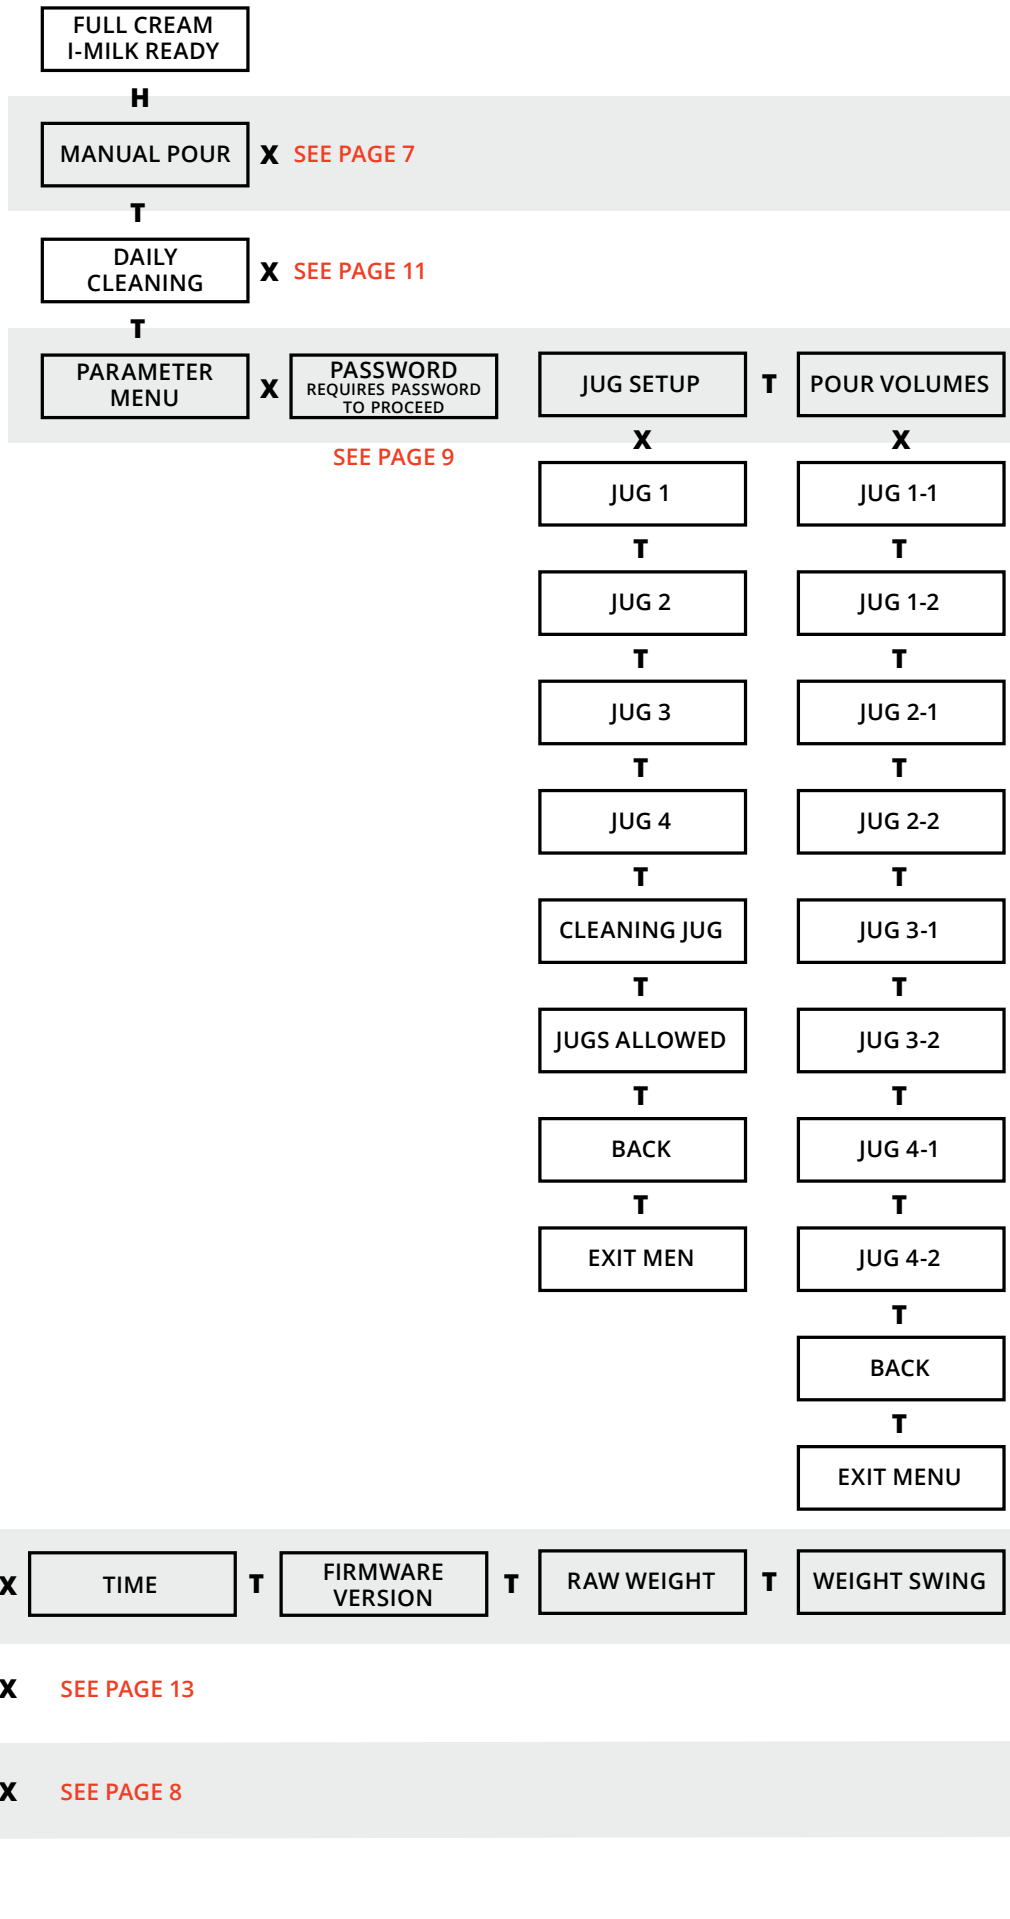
FULL CREAM
I-MILK READY

H

MANUAL POUR X SEE PAGE 7

T

DAILY CLEANING X SEE PAGE 11

T

PARAMETER MENU X PASSWORD REQUIRES PASSWORD TO PROCEED

SEE PAGE 9

JUG SETUP T POUR VOLUMES

X X

JUG 1
T
JUG 2
T
JUG 3
T
JUG 4
T
CLEANING JUG
T
JUGS ALLOWED
T
BACK
T
EXIT MEN

JUG 1-1
T
JUG 1-2
T
JUG 2-1
T
JUG 2-2
T
JUG 3-1
T
JUG 3-2
T
JUG 4-1
T
JUG 4-2
T
BACK
T
EXIT MENU

X TIME T FIRMWARE VERSION T RAW WEIGHT T WEIGHT SWING

X SEE PAGE 13

X SEE PAGE 8